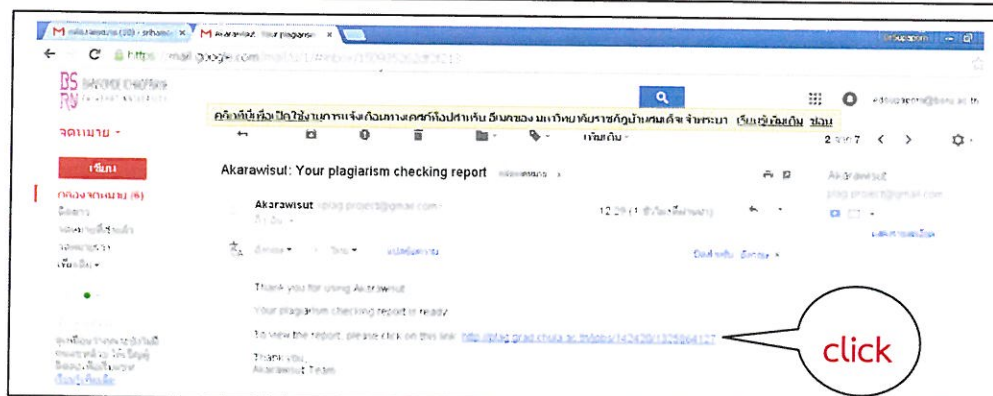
Akarawisut: Your plagiarism checking report

Akarawisut

12:29

Thank you for using Akarawisut.

Your plagiarism checking report is ready.

To view the report, please click on this link: http://plag.grad.chula.ac.th/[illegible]

Thank you,
Akarawisut Team

click

mail.google.com

จดหมาย

เขียน

กล่องจดหมาย (6)

2 จาก 7